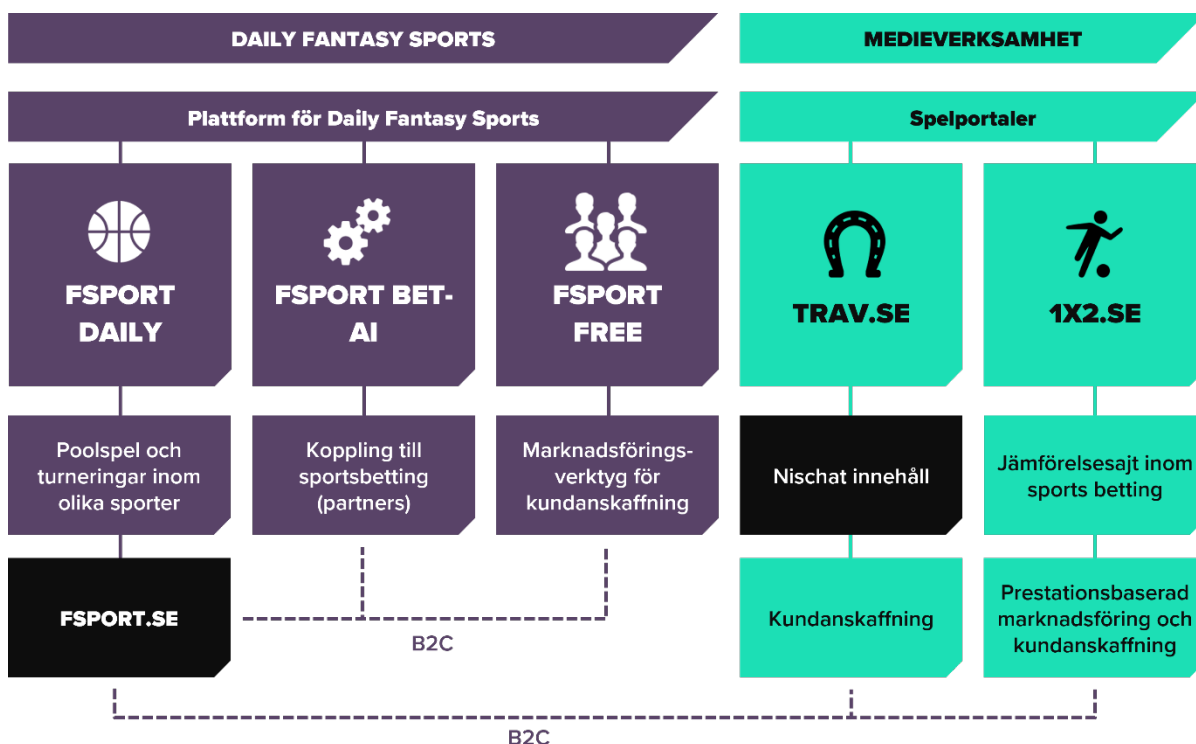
DAILY FANTASY SPORTS

MEDIEVERKSAMHET

Plattform för Daily Fantasy Sports

Spelportaler

FSPORT DAILY

FSPORT BET-AI

FSPORT FREE

TRAV.SE

1X2.SE

Poolspel och turneringar inom olika sporter

Koppling till sportsbetting (partners)

Marknadsförings-verktyg för kundanskaffning

Nischat innehåll

Jämförelsesajt inom sports betting

FSPORT.SE

B2C

Kundanskaffning

Prestationsbaserad marknadsföring och kundanskaffning

B2C